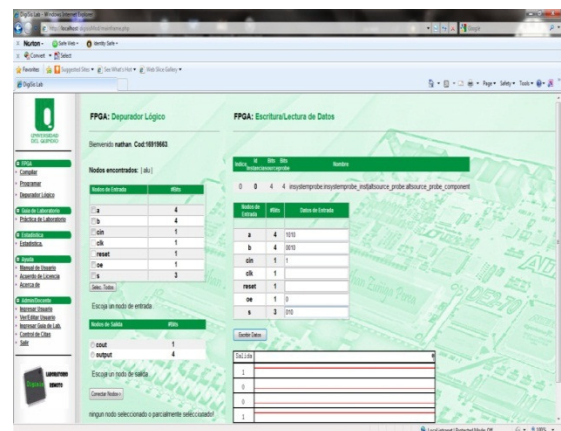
DigiSis Lab - Windows Internet Explorer

http://localhost/digisis/fmd/mainframe.php

Norton - Safe Web - Identity Safe -

Convert - Select

Favorites | Suggested Sites - Get More Add-ons - Web Slice Gallery -

DigiSis Lab

Page - Safety - Tools -

UNIVERSIDAD DEL QUINDIO

FPGA
Compilar
Programar
Depurador Lógico

Guía de Laboratorio
Práctica de Laboratorio

Estadística
Estadística

Ayuda
Manual de Usuario
Acuerdo de Licencia
Acerca de

Admin/Docente
Ingresar Usuario
Ver/Editar Usuario
Ingresar Guía de Lab.
Control de Citas
Salir

LABORATORIO Digisis REMOTO

FPGA: Depurador Lógico

Bienvenido nathan. Cod:16919663

Nodos encontrados: [alu]

| Nodos de Entrada | #Bits |
|---|---|
| a | 4 |
| b | 4 |
| cin | 1 |
| clk | 1 |
| reset | 1 |
| oe | 1 |
| s | 3 |

Selec. Todos

Escoja un nodo de entrada

| Nodos de Salida | #Bits |
|---|---|
| cout | 1 |
| output | 4 |

Escoja un nodo de salida

Conectar Nodos

ningun nodo seleccionado o parcialmente seleccionado!

FPGA: Escritura/Lectura de Datos

| Indice | Id instancia | Bits source | Bits probe | Nombre |
|---|---|---|---|---|
| 0 | 0 | 4 | 4 | insystemprobe:insystemprobe_inst\altsource_probe:altsource_probe_component |

| Nodos de Entrada | #Bits | Datos de Entrada |
|---|---|---|
| a | 4 | 1010 |
| b | 4 | 0010 |
| cin | 1 | 1 |
| clk | 1 | |
| reset | 1 | |
| oe | 1 | 0 |
| s | 3 | 010 |

Escribir Datos

Salida
1
0
0
1

Local intranet | Protected Mode: Off 100%